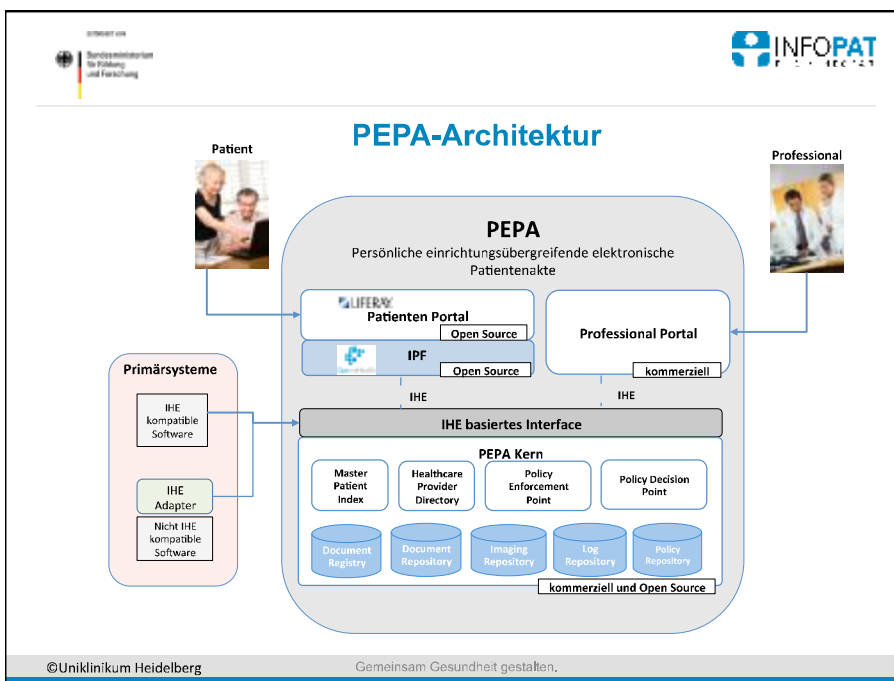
GEFÖRDERT VOM
Bundesministerium für Bildung und Forschung

INFOPAT

PEPA-Architektur

Patient

Professional

PEPA
Persönliche einrichtungsübergreifende elektronische Patientenakte

LIFERAY
Patienten Portal
Open Source

Professional Portal
kommerziell

IPF
Open Source

IHE

IHE

Primärsysteme

IHE kompatible Software

IHE Adapter

Nicht IHE kompatible Software

IHE basiertes Interface

PEPA Kern

Master Patient Index

Healthcare Provider Directory

Policy Enforcement Point

Policy Decision Point

Document Registry

Document Repository

Imaging Repository

Log Repository

Policy Repository

kommerziell und Open Source

©Uniklinikum Heidelberg

Gemeinsam Gesundheit gestalten.